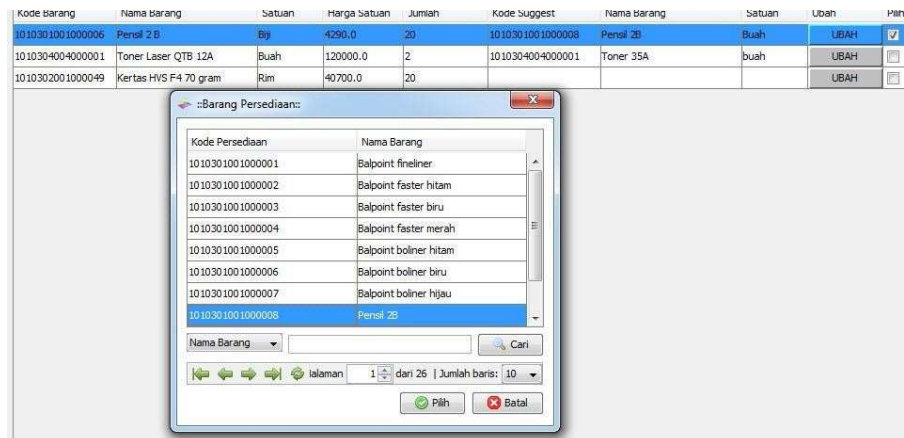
| Kode Barang | Nama Barang | Satuan | Harga Satuan | Jumlah | Kode Suggest | Nama Barang | Satuan | Ubah | Pilih |
|---|---|---|---|---|---|---|---|---|---|
| 1010301001000006 | Pensil 2 B | Biji | 4290.0 | 20 | 1010301001000008 | Pensil 2B | Buah | UBAH | ☑ |
| 1010304004000001 | Toner Laser QTB 12A | Buah | 120000.0 | 2 | 1010304004000001 | Toner 35A | buah | UBAH | ☐ |
| 1010302001000049 | Kertas HVS F4 70 gram | Rim | 40700.0 | 20 | | | | UBAH | ☐ |

::Barang Persediaan::

| Kode Persediaan | Nama Barang |
|---|---|
| 1010301001000001 | Balpoint fineliner |
| 1010301001000002 | Balpoint faster hitam |
| 1010301001000003 | Balpoint faster biru |
| 1010301001000004 | Balpoint faster merah |
| 1010301001000005 | Balpoint boliner hitam |
| 1010301001000006 | Balpoint boliner biru |
| 1010301001000007 | Balpoint boliner hijau |
| 1010301001000008 | Pensil 2B |

Nama Barang
Cari

lalaman 1 dari 26 | Jumlah baris: 10

Pilih
Batal